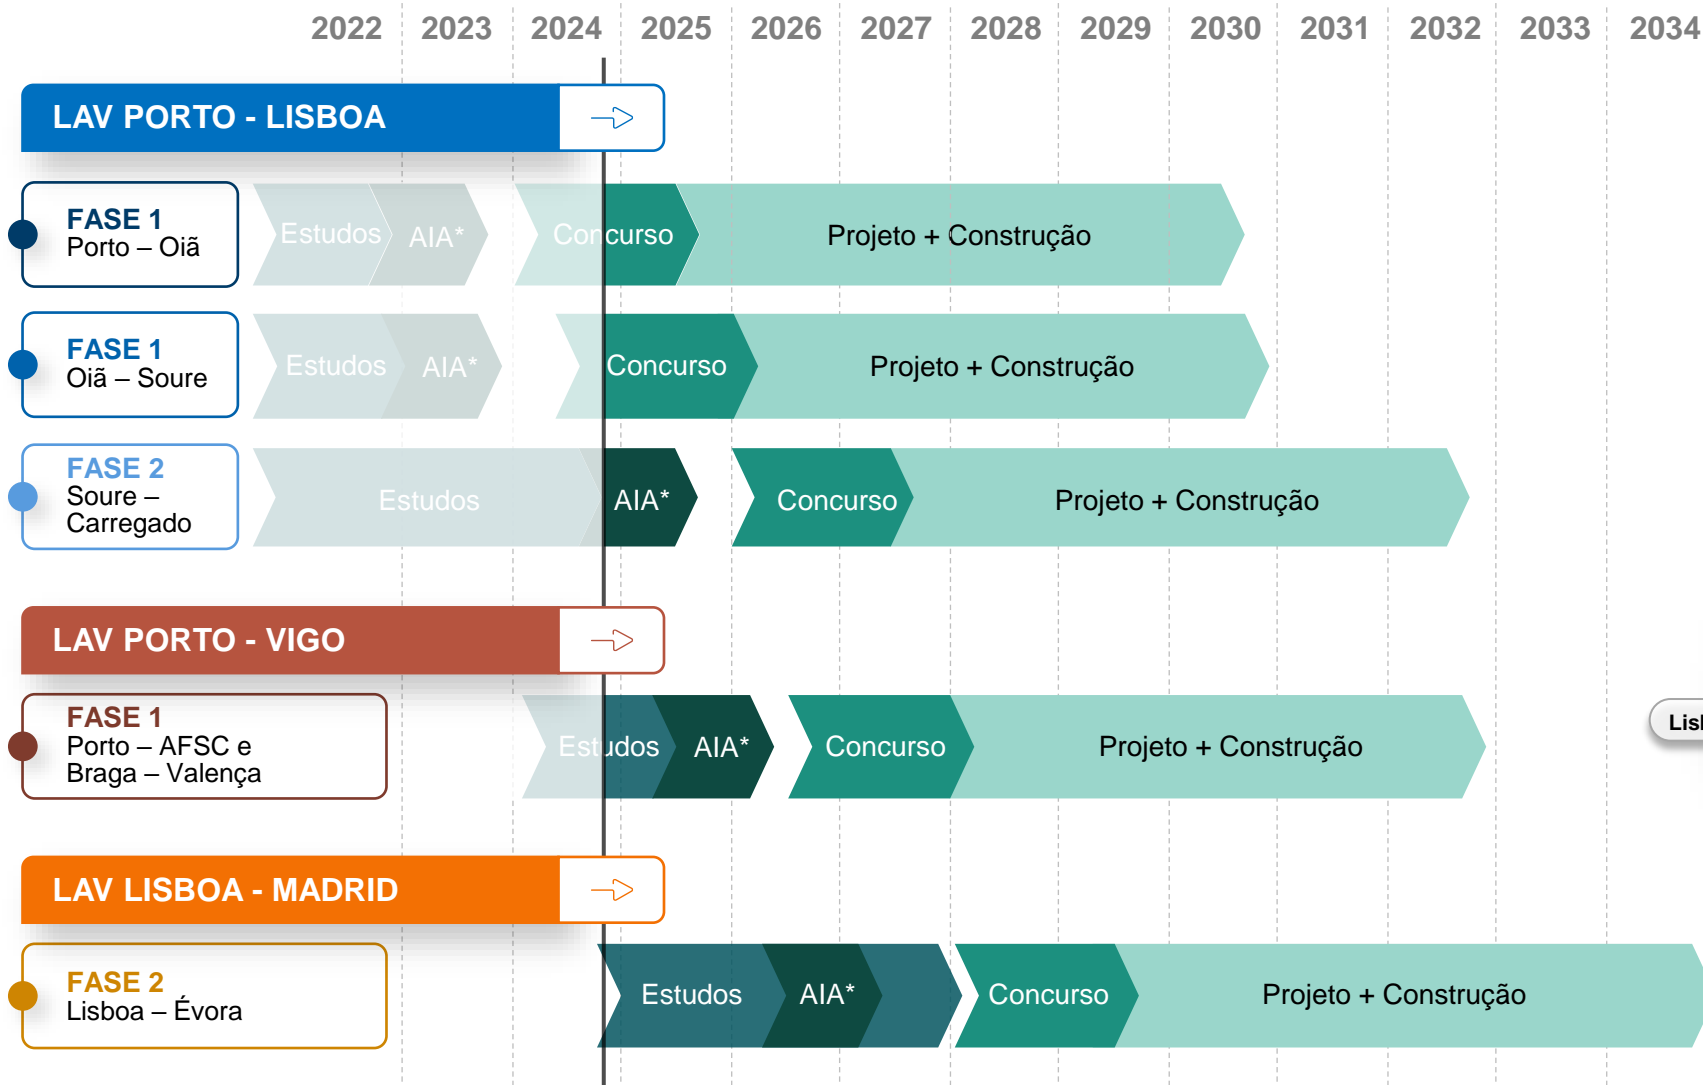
2022 2023 2024 2025 2026 2027 2028 2029 2030 2031 2032 2033 2034

LAV PORTO - LISBOA

FASE 1
Porto – Oiã
Estudos AIA* Concurso Projeto + Construção

FASE 1
Oiã – Soure
Estudos AIA* Concurso Projeto + Construção

FASE 2
Soure – Carregado
Estudos AIA* Concurso Projeto + Construção

LAV PORTO - VIGO

FASE 1
Porto – AFSC e Braga – Valença
Estudos AIA* Concurso Projeto + Construção

Lis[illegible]

LAV LISBOA - MADRID

FASE 2
Lisboa – Évora
Estudos AIA* Concurso Projeto + Construção